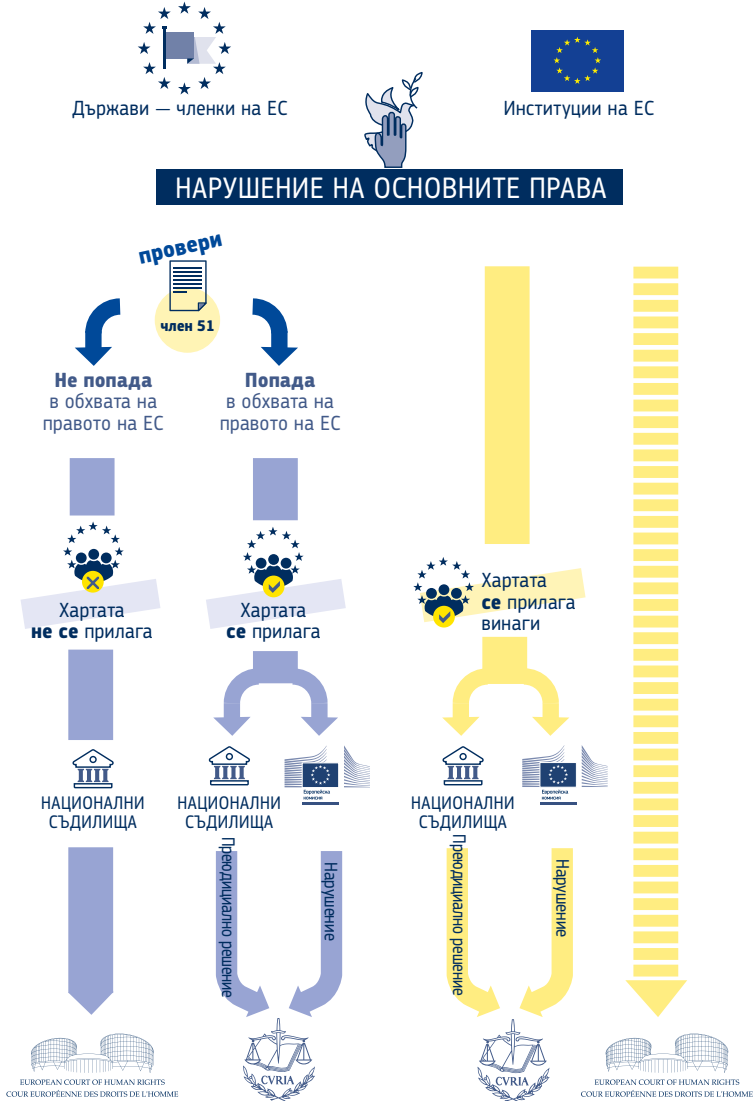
Държави — членки на ЕС

Институции на ЕС

НАРУШЕНИЕ НА ОСНОВНИТЕ ПРАВА

провери

член 51

**Не попада** в обхвата на правото на ЕС

**Попада** в обхвата на правото на ЕС

Хартата **не се** прилага

Хартата **се** прилага

Хартата **се** прилага винаги

НАЦИОНАЛНИ СЪДИЛИЩА

НАЦИОНАЛНИ СЪДИЛИЩА

Европейска комисия

НАЦИОНАЛНИ СЪДИЛИЩА

Европейска комисия

Преюдициално решение

Нарушение

Преюдициално решение

Нарушение

EUROPEAN COURT OF HUMAN RIGHTS
COUR EUROPÉENNE DES DROITS DE L'HOMME

CVRIA

CVRIA

EUROPEAN COURT OF HUMAN RIGHTS
COUR EUROPÉENNE DES DROITS DE L'HOMME